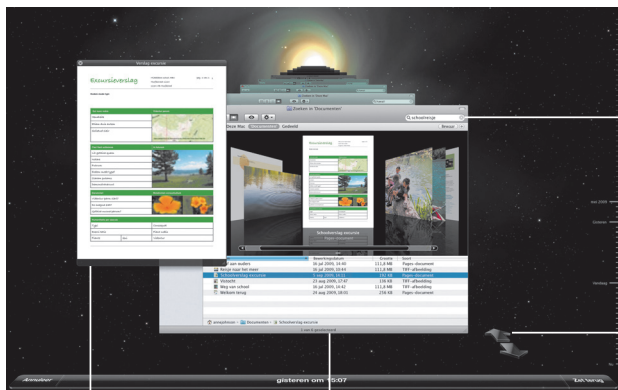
Verslag excursie

Excursieverslag

Zoeken in 'Documenten'

schoolreisje

Deze Mac

Gedeeld

Bewaar

Schoolreisje excursie

Pages-document

Bewerkingsdatum

Grootte

Soort

11,6 MB

Pages-document

Recept voor het meer

16 jul 2009, 10:44

11,6 MB

TIFF-afbeelding

Schoolreisje excursie

7 aug 2009, 14:11

192 KB

Pages-document

Vlinder

23 aug 2009, 17:47

106 KB

TIFF-afbeelding

Weg van school

26 aug 2009, 16:25

11,6 MB

TIFF-afbeelding

Welkom terug

24 aug 2009, 20:05

256 KB

Pages-document

Documenten

Schoolreisje excursie

1 van 6 geselecteerd

mei 2009

Gisteren

Vandaag

Nu

Annuleer

gisteren om 15:07

Zet terug